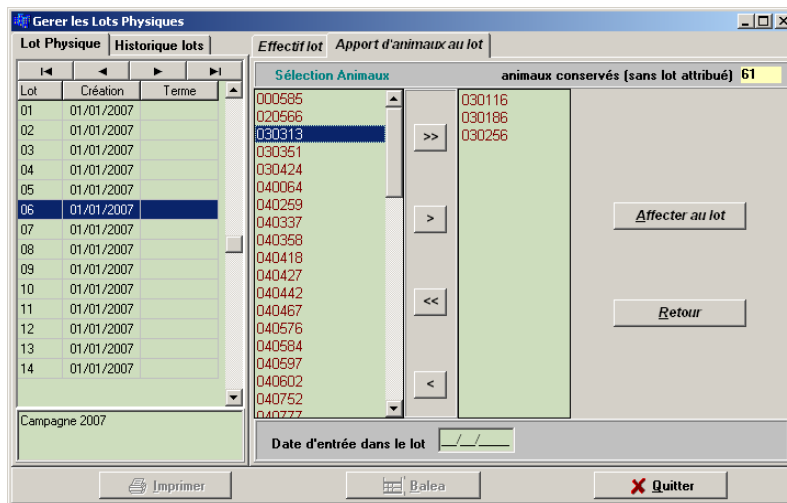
Gerer les Lots Physiques

Lot Physique | Historique lots

| Lot | Création | Terme |
|---|---|---|
| 01 | 01/01/2007 | |
| 02 | 01/01/2007 | |
| 03 | 01/01/2007 | |
| 04 | 01/01/2007 | |
| 05 | 01/01/2007 | |
| 06 | 01/01/2007 | |
| 07 | 01/01/2007 | |
| 08 | 01/01/2007 | |
| 09 | 01/01/2007 | |
| 10 | 01/01/2007 | |
| 11 | 01/01/2007 | |
| 12 | 01/01/2007 | |
| 13 | 01/01/2007 | |
| 14 | 01/01/2007 | |

Campagne 2007

Effectif lot | Apport d'animaux au lot

Sélection Animaux

animaux conservés (sans lot attribué) 61

000585
020566
030313
030351
030424
040064
040259
040337
040358
040418
040427
040442
040467
040576
040584
040597
040602
040752
040777

>>
>
<<
<

030116
030186
030256

Affecter au lot

Retour

Date d'entrée dans le lot __/__/____

Imprimer

Balea

Quitter